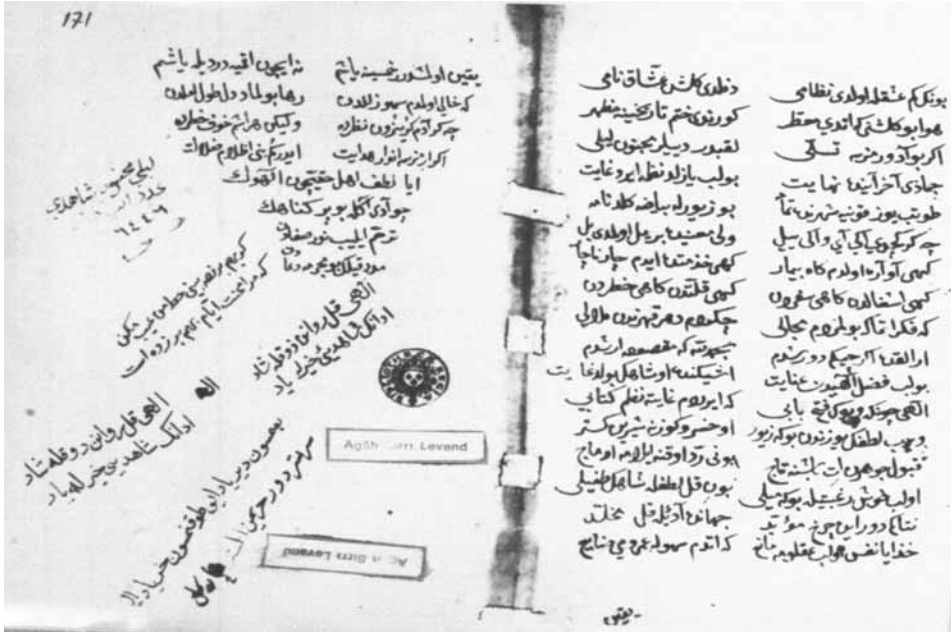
171

یتیمن اولسون خسته یا نم
که خالی اولدم سوزدن
چه کردم گونکی سوز نظاره
اکر از سر انوار هدایت
ایا لطف اهل حقیقی الفوک
جوادی کلی یوبر کتابک
ترحم الیب بو صفت
مودتیلک مجموعه دعا

نیازیمی اقید دردیله یا شم
رها بولماد دل اطول الملک
ولیکن مرادم خوش خلاصه
ایده رکه بنی اظلام ضلالت

المحیی محمود شاهدی
خدا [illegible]
٦٤٤٦

کریم ذوقیدن عطامی بو یکی
کم ازبخت ایلیم اوج نامه زوات

الهی قل روانن دوقلندار
اولکی شاهدی بو جز ایلا

الله

الهی قل روانن وقلندار
اولکی شاهدی بوبحر لیا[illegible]

بسعود و دوبیار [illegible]
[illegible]

Agâh Sırrı Levend

Agâh Sırrı Levend

دنظری کلدی عشاق نامی
کورینی ختم تاریخ نیه مظهر
لقبور دیلر مجنون لیلی
بولب یازلو نظما بو غایت
بو زبوریله بیاضه کلدی تمام
ولی معنیه بر بیل اولدی بل
کهی نخوتده ایدیم جانم اچا
کهی قلبدن کامی خطر دن
چکمدیم دهر غمیندن ملالی
بنجه رتبه که مقصود ارشدم
اختیکنده اوشا اهل بولدم غایت
کدایردم غایت نظم کتابی
اوخشر وکوزن شیرینی کستر
بونی ردا اولقته ایلرم اوماج
بوبن قل لطف شاه اهل طفیلی
جهانم آتیل قل مخلد
کاتوم سهولده جوچی مناح

بوتنکم عشقله اولدی نظامی
هوابوکلدی کاتدی حفظ
اکربوکادور مرتبه تسلی
جمادی آخر آینده نهایت
طوتب یوز قونیه شهرینه تمام
چه کرکچی ایکی ای واکی بیلی
کهی آواره اولدم کاه بیمار
کهی استغنادن کاهی غرور
که فکرا تاکه بولم محالی
اولقدر آجیچکم دور بیلدم
بولب فضل الهیدن عنایت
الهی چونکه بویوک فتح بابی
وهب لطفک بوزنده بوکه زبور
قبول بو هبوب بلشنه تاج
اولب خوش رغبتیله بولکه بیلی
نتاکه دورلرینی جونبه موتد
خدایا نفس هوابه عقلونه تاج

یقون